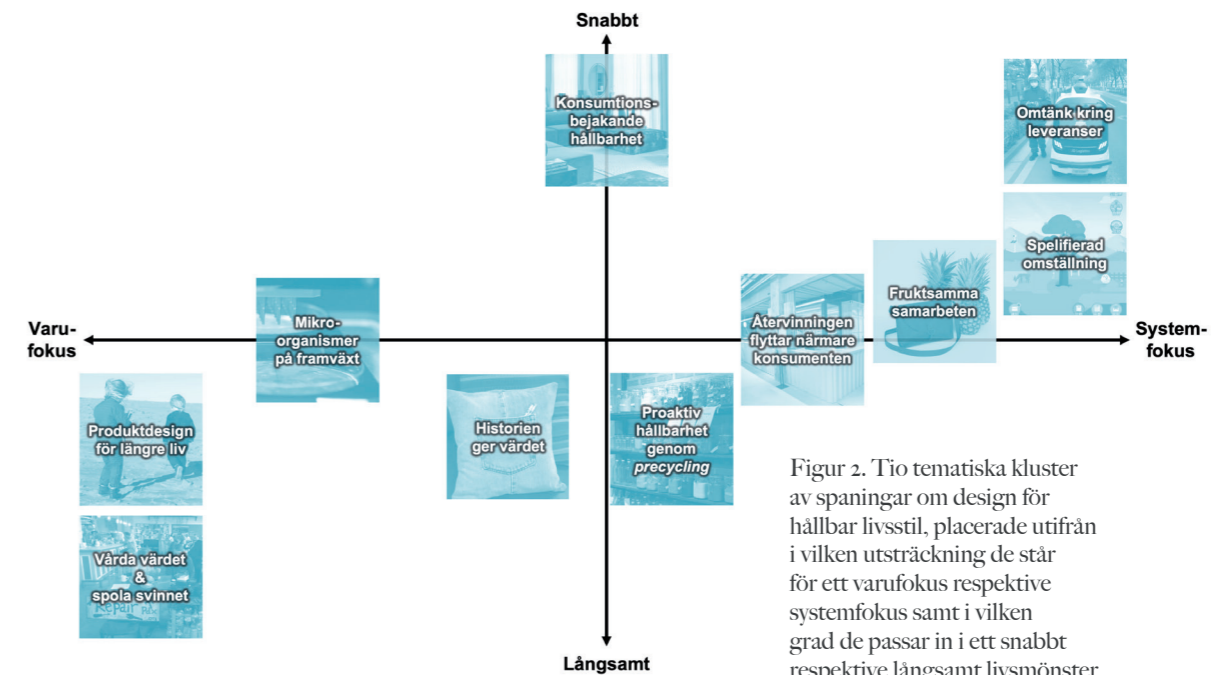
Snabbt

Konsumtionsbejakande hållbarhet

Omtänk kring leveranser

Spelifierad omställning

Fruktsamma samarbeten

Varufokus

Mikroorganismer på framväxt

Återvinningen flyttar närmare konsumenten

Systemfokus

Produktdesign för längre liv

Historien ger värdet

Proaktiv hållbarhet genom *precycling*

Vårda värdet & spola svinnet

Repair

Långsamt

Figur 2. Tio tematiska kluster av spaningar om design för hållbar livsstil, placerade utifrån i vilken utsträckning de står för ett varufokus respektive systemfokus samt i vilken grad de passar in i ett snabbt respektive långsamt livsmönster